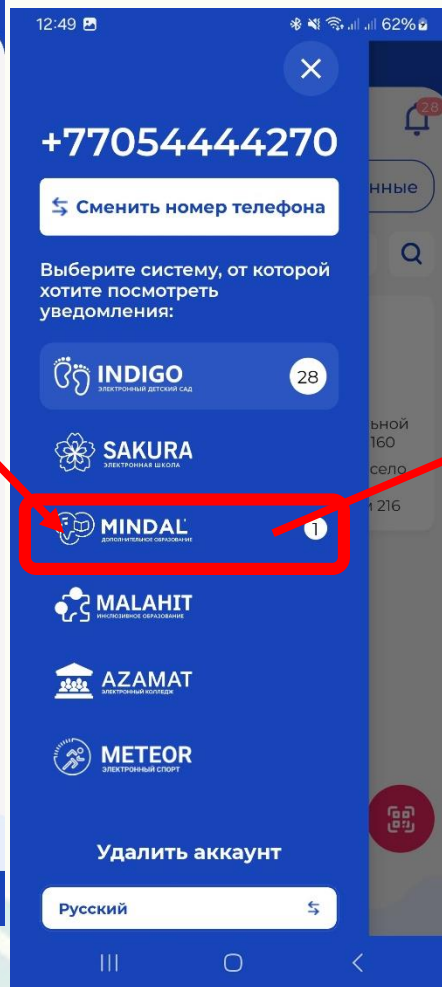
12:49 62%

+77054444270

Сменить номер телефона

Выберите систему, от которой хотите посмотреть уведомления:

INDIGO
ЭЛЕКТРОННЫЙ ДЕТСКИЙ САД
28

SAKURA
ЭЛЕКТРОННАЯ ШКОЛА

MINDAL
ДОПОЛНИТЕЛЬНОЕ ОБРАЗОВАНИЕ
1

MALAHIT
ИНКЛЮЗИВНОЕ ОБРАЗОВАНИЕ

AZAMAT
ЭЛЕКТРОННЫЙ КОЛЛЕДЖ

METEOR
ЭЛЕКТРОННЫЙ СПОРТ

Удалить аккаунт

Русский

28
нные
ьной
160
село
и 216